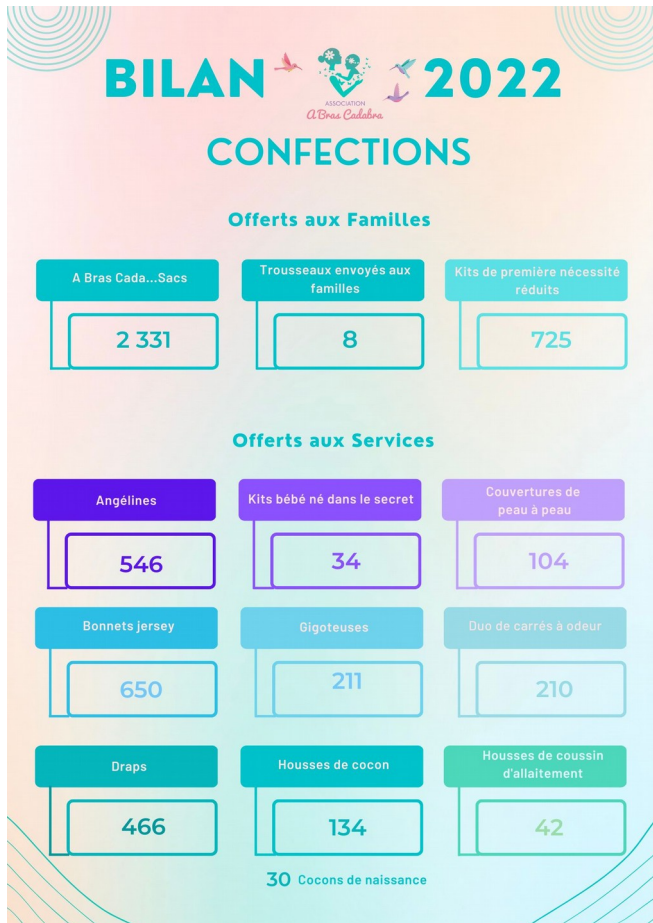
BILAN 2022

ASSOCIATION
A Bras Cadabra

CONFECTIONS

Offerts aux Familles

A Bras Cada...Sacs
2 331

Trousseaux envoyés aux familles
8

Kits de première nécessité réduits
725

Offerts aux Services

Angélines
546

Kits bébé né dans le secret
34

Couvertures de peau à peau
104

Bonnets jersey
650

Gigoteuses
211

Duo de carrés à odeur
210

Draps
466

Housses de cocon
134

Housses de coussin d'allaitement
42

30 Cocons de naissance